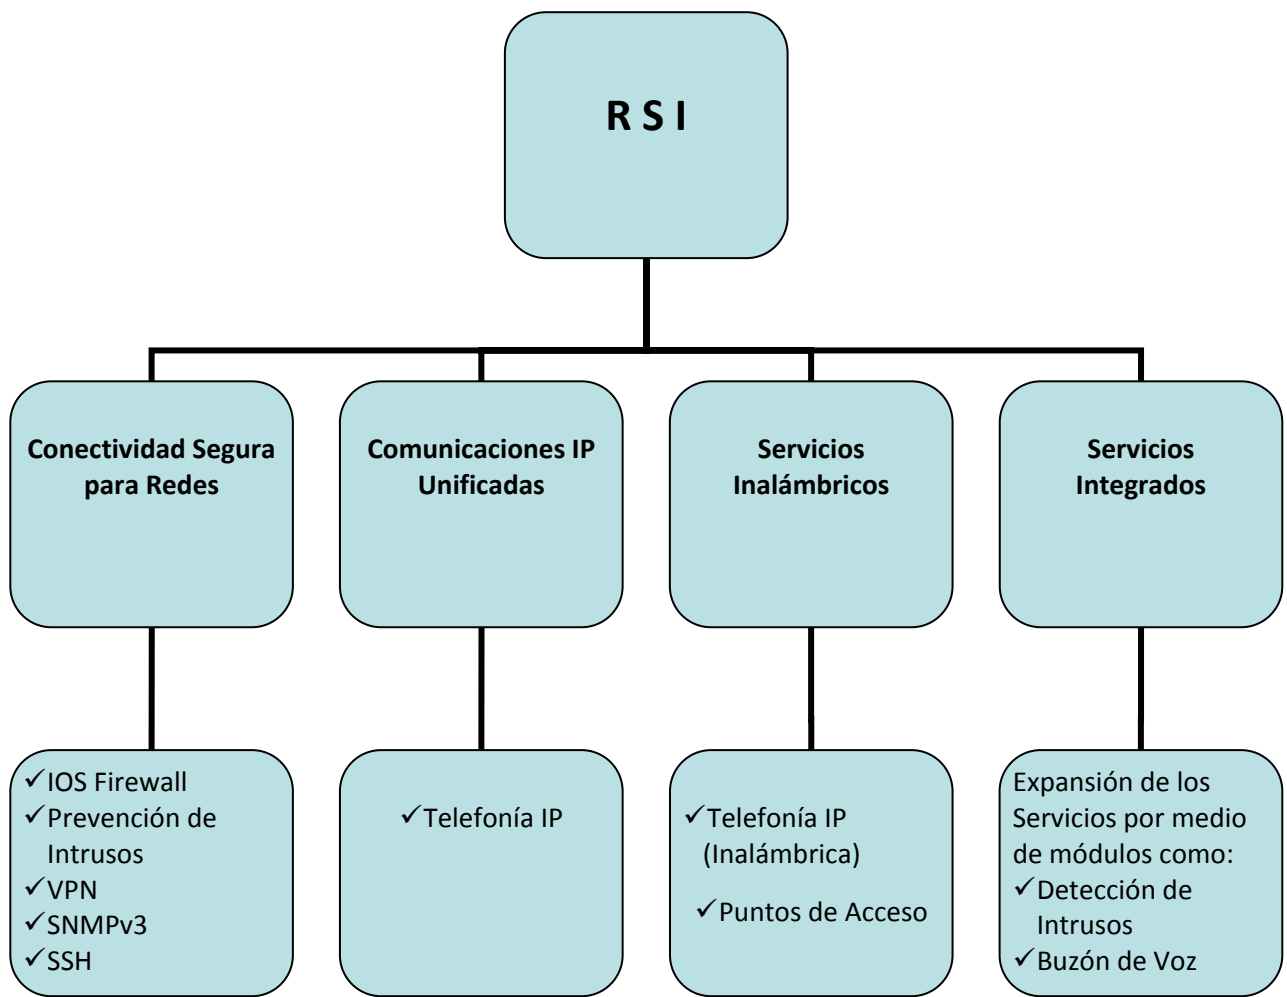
R S I

Conectividad Segura para Redes

Comunicaciones IP Unificadas

Servicios Inalámbricos

Servicios Integrados

✓IOS Firewall
✓Prevención de Intrusos
✓VPN
✓SNMPv3
✓SSH

✓Telefonía IP

✓Telefonía IP (Inalámbrica)
✓Puntos de Acceso

Expansión de los Servicios por medio de módulos como:
✓Detección de Intrusos
✓Buzón de Voz